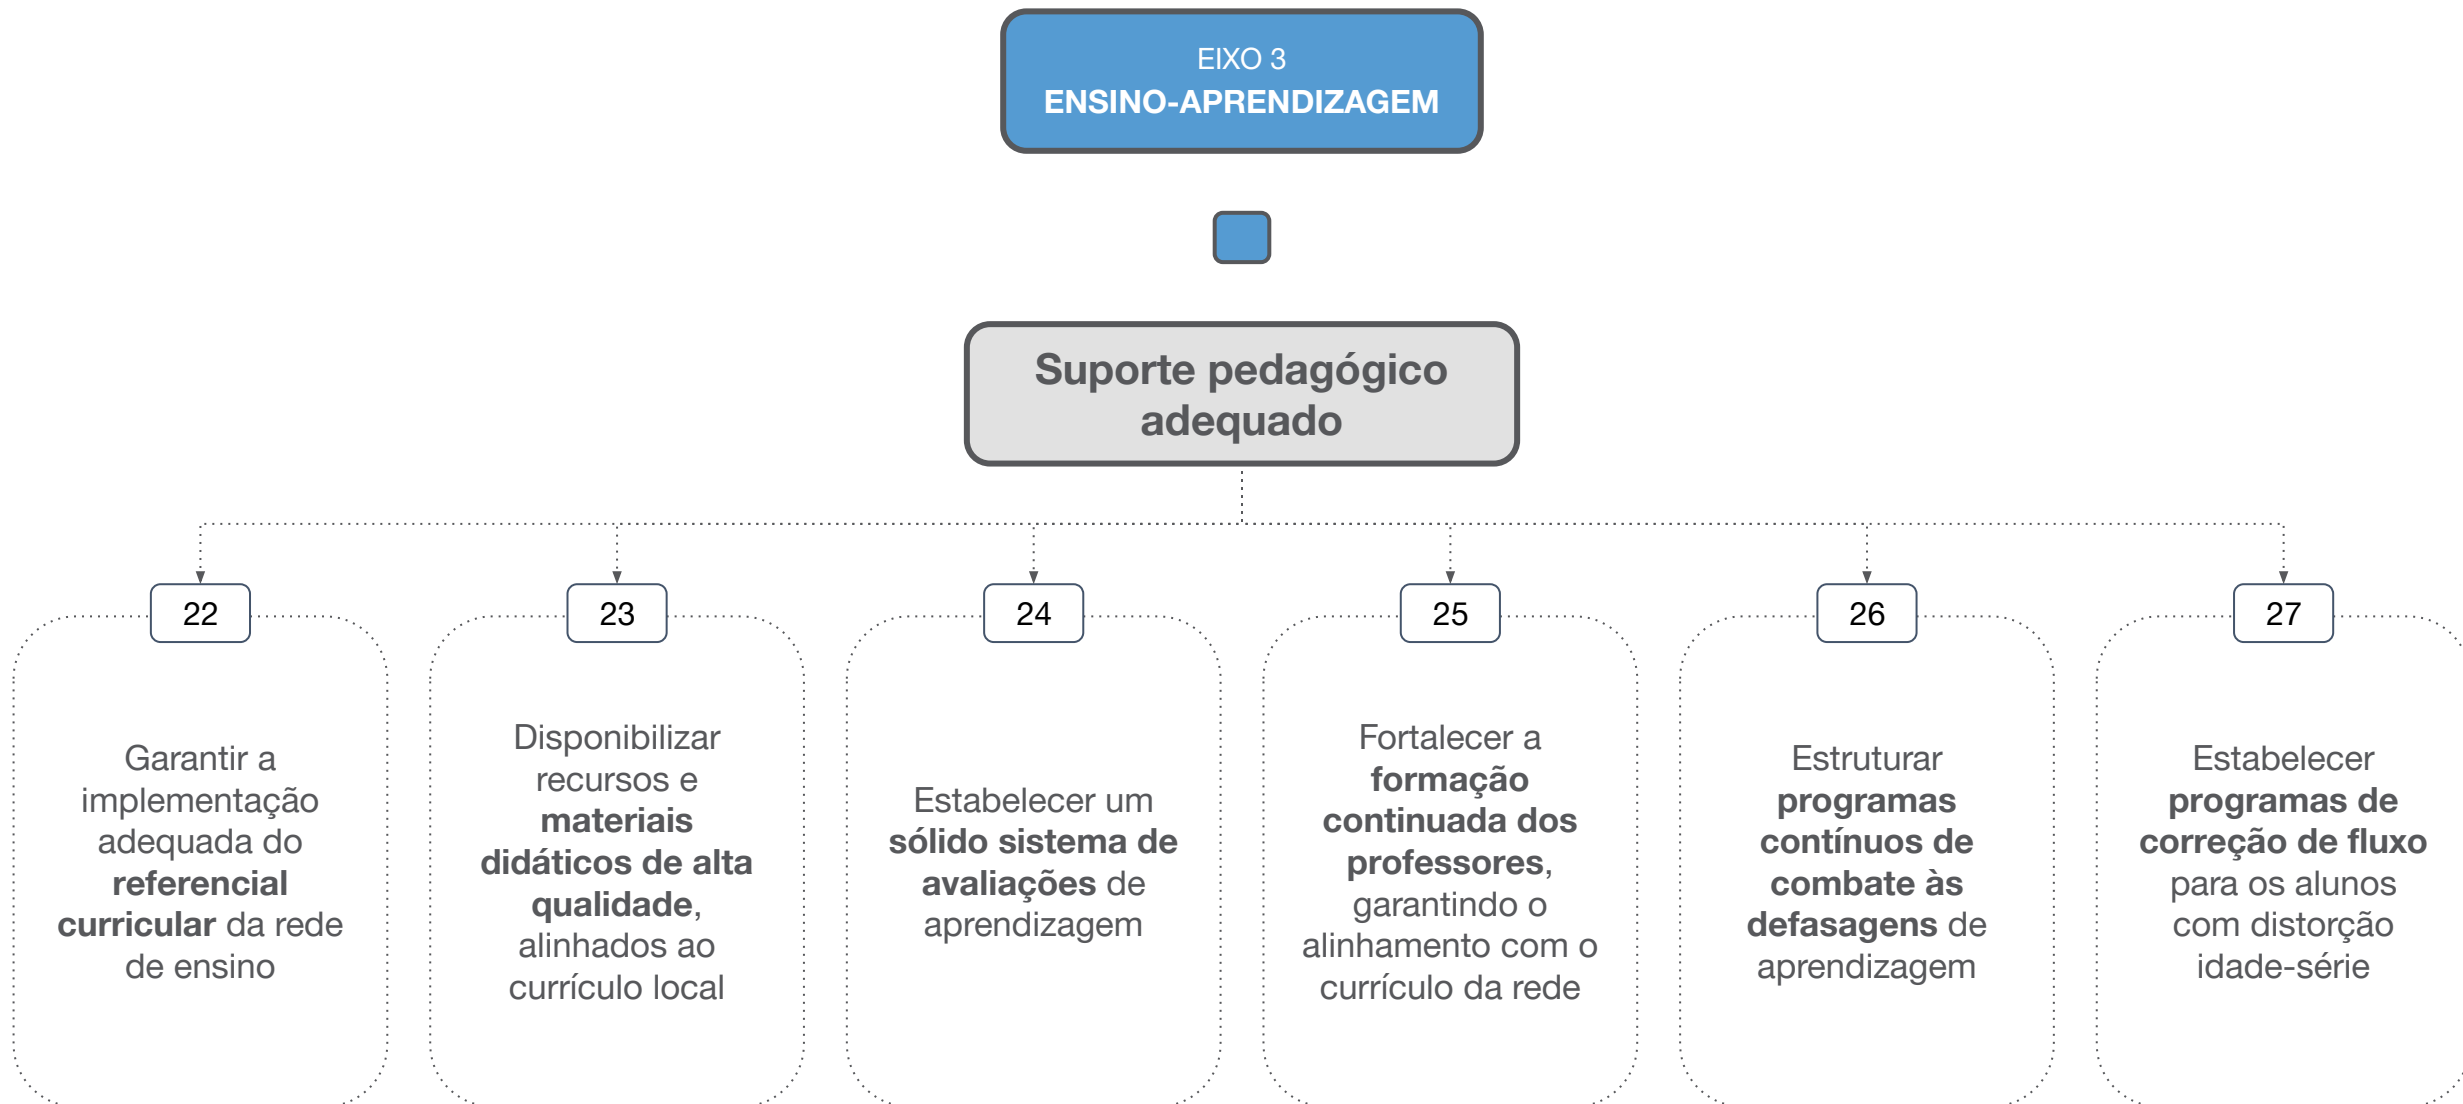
EIXO 3
ENSINO-APRENDIZAGEM

Suporte pedagógico adequado

22

Garantir a implementação adequada do referencial curricular da rede de ensino

23

Disponibilizar recursos e materiais didáticos de alta qualidade, alinhados ao currículo local

24

Estabelecer um sólido sistema de avaliações de aprendizagem

25

Fortalecer a formação continuada dos professores, garantindo o alinhamento com o currículo da rede

26

Estruturar programas contínuos de combate às defasagens de aprendizagem

27

Estabelecer programas de correção de fluxo para os alunos com distorção idade-série